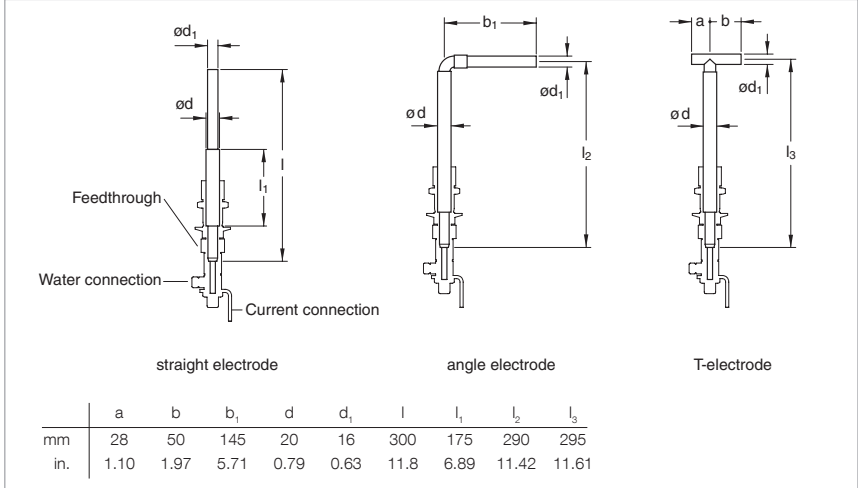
ød$_1$

ød

l

l$_1$

Feedthrough

Water connection

Current connection

b$_1$

ød

ød$_1$

l$_2$

a b

ød

ød$_1$

l$_3$

straight electrode

angle electrode

T-electrode

| | a | b | b$_1$ | d | d$_1$ | l | l$_1$ | l$_2$ | l$_3$ |
|---|---|---|---|---|---|---|---|---|---|
| mm | 28 | 50 | 145 | 20 | 16 | 300 | 175 | 290 | 295 |
| in. | 1.10 | 1.97 | 5.71 | 0.79 | 0.63 | 11.8 | 6.89 | 11.42 | 11.61 |